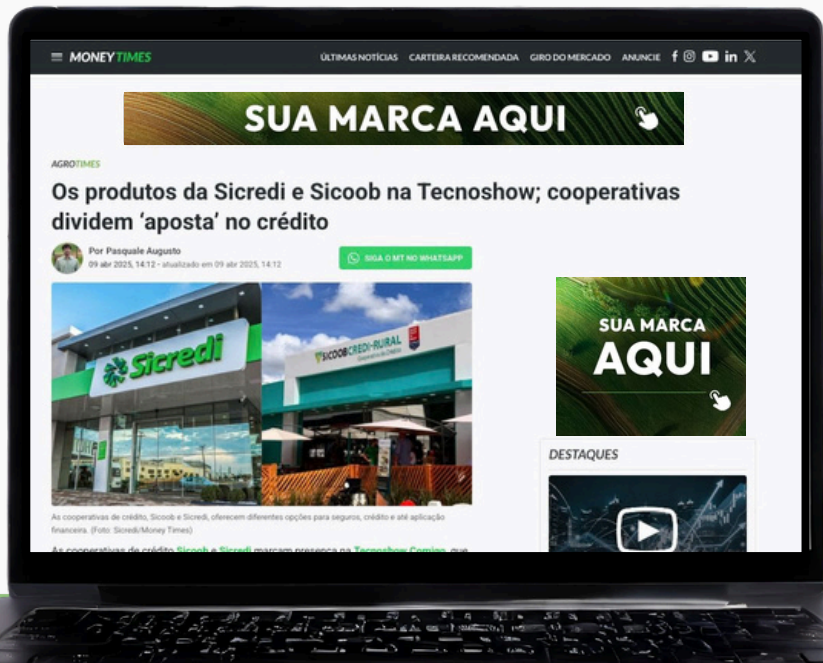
MONEY TIMES

ÚLTIMAS NOTÍCIAS CARTEIRA RECOMENDADA GIRO DO MERCADO ANUNCIE

SUA MARCA AQUI

AGROTIMES

Os produtos da Sicredi e Sicoob na Tecnoshow; cooperativas dividem 'aposta' no crédito

Por Pasquale Augusto
09 abr 2025, 14:12 - atualizado em 09 abr 2025, 14:12

SIGA O MT NO WHATSAPP

Sicredi

SICOOB CREDI-RURAL Cooperativa de Crédito

As cooperativas de crédito, Sicoob e Sicredi, oferecem diferentes opções para seguros, crédito e até aplicação financeira. (Foto: Sicredi/Money Times)

As cooperativas de crédito Sicoob e Sicredi marcam presença na Tecnoshow Comigo, que

SUA MARCA AQUI

DESTAQUES